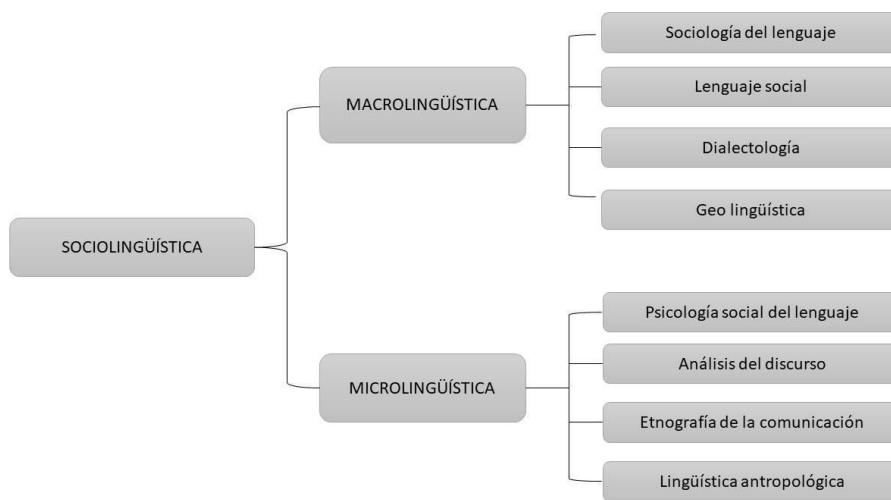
SOCIOLINGÜÍSTICA

MACROLINGÜÍSTICA

Sociología del lenguaje

Lenguaje social

Dialectología

Geo lingüística

MICROLINGÜÍSTICA

Psicología social del lenguaje

Análisis del discurso

Etnografía de la comunicación

Lingüística antropológica